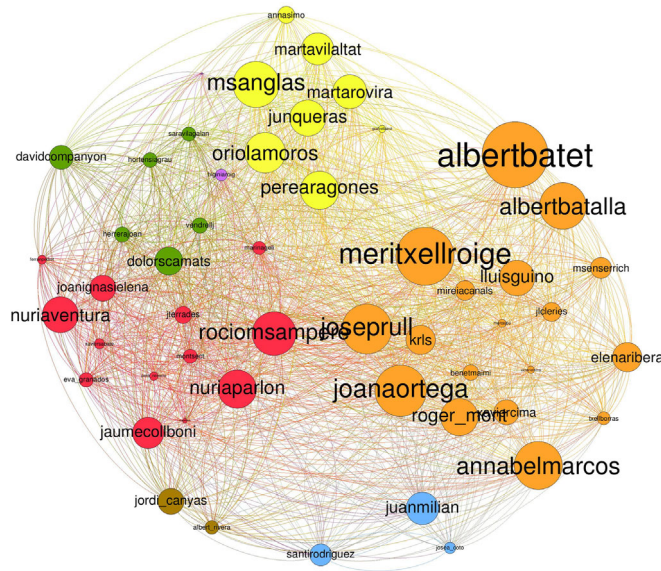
annasimo
martavilaltat
msanglas
martarovira
junqueras
oriolamoros
albertbatet
perearagones
davidcompanyon
saravilagalan
hortensiagrau
albertbatalla
herreraoan
vandrell
dolorscamats
meritxellroige
joanignasielena
lluisguino
msenserrich
mireiacanals
nuriaventura
jterrades
rociomsampere
joseprull
krls
jlcleries
elenaribera
montsen
eva_granados
nuriaparlon
joanaortega
benetmaimi
roger_montanola
xaviercima
jaumecolliboni
annabelmarcos
jordi_canyas
juanmilian
albert_rivera
santirodriguez
josep_coto